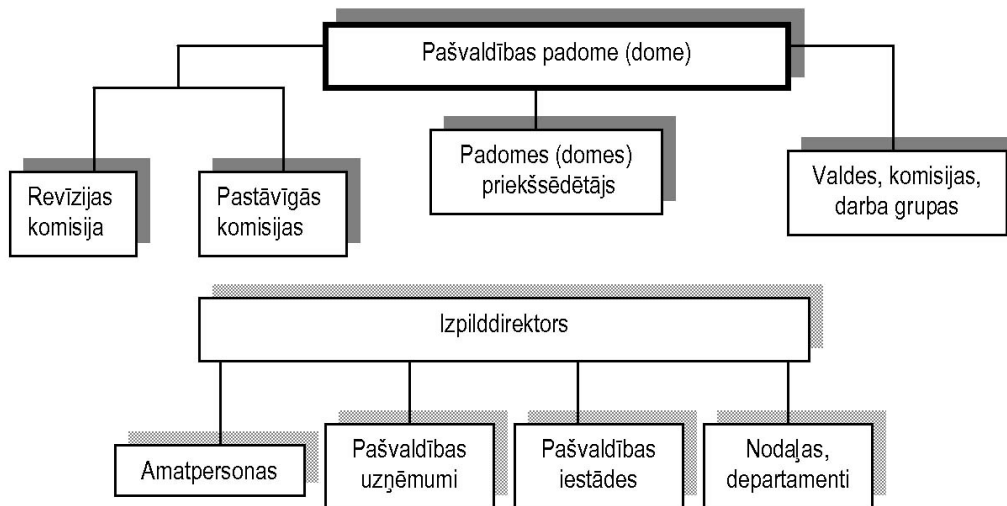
Pašvaldības padome (dome)

Revīzijas komisija

Pastāvīgās komisijas

Padomes (domes) priekšsēdētājs

Valdes, komisijas, darba grupas

Izpilddirektors

Amatpersonas

Pašvaldības uzņēmumi

Pašvaldības iestādes

Nodaļas, departamenti